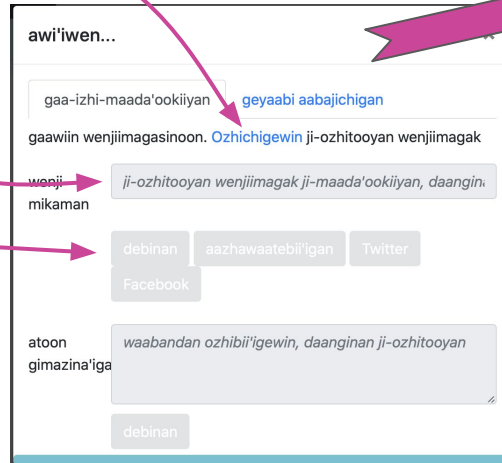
awi'iwen...

gaa-izhi-maada'ookiiyan geyaabi aabajichigan

gaawiin wenjiimagasinoon. Ozhichigewin ji-ozhitooyan wenjiimagak

wenji mikaman

ji-ozhitooyan wenjiimagak ji-maada'ookiiyan, daangin

debinan aazhawaatebii'igan Twitter Facebook

atoon gimazina'iga

waabandan ozhibii'igewin, daanginan ji-ozhitooyan

debinan